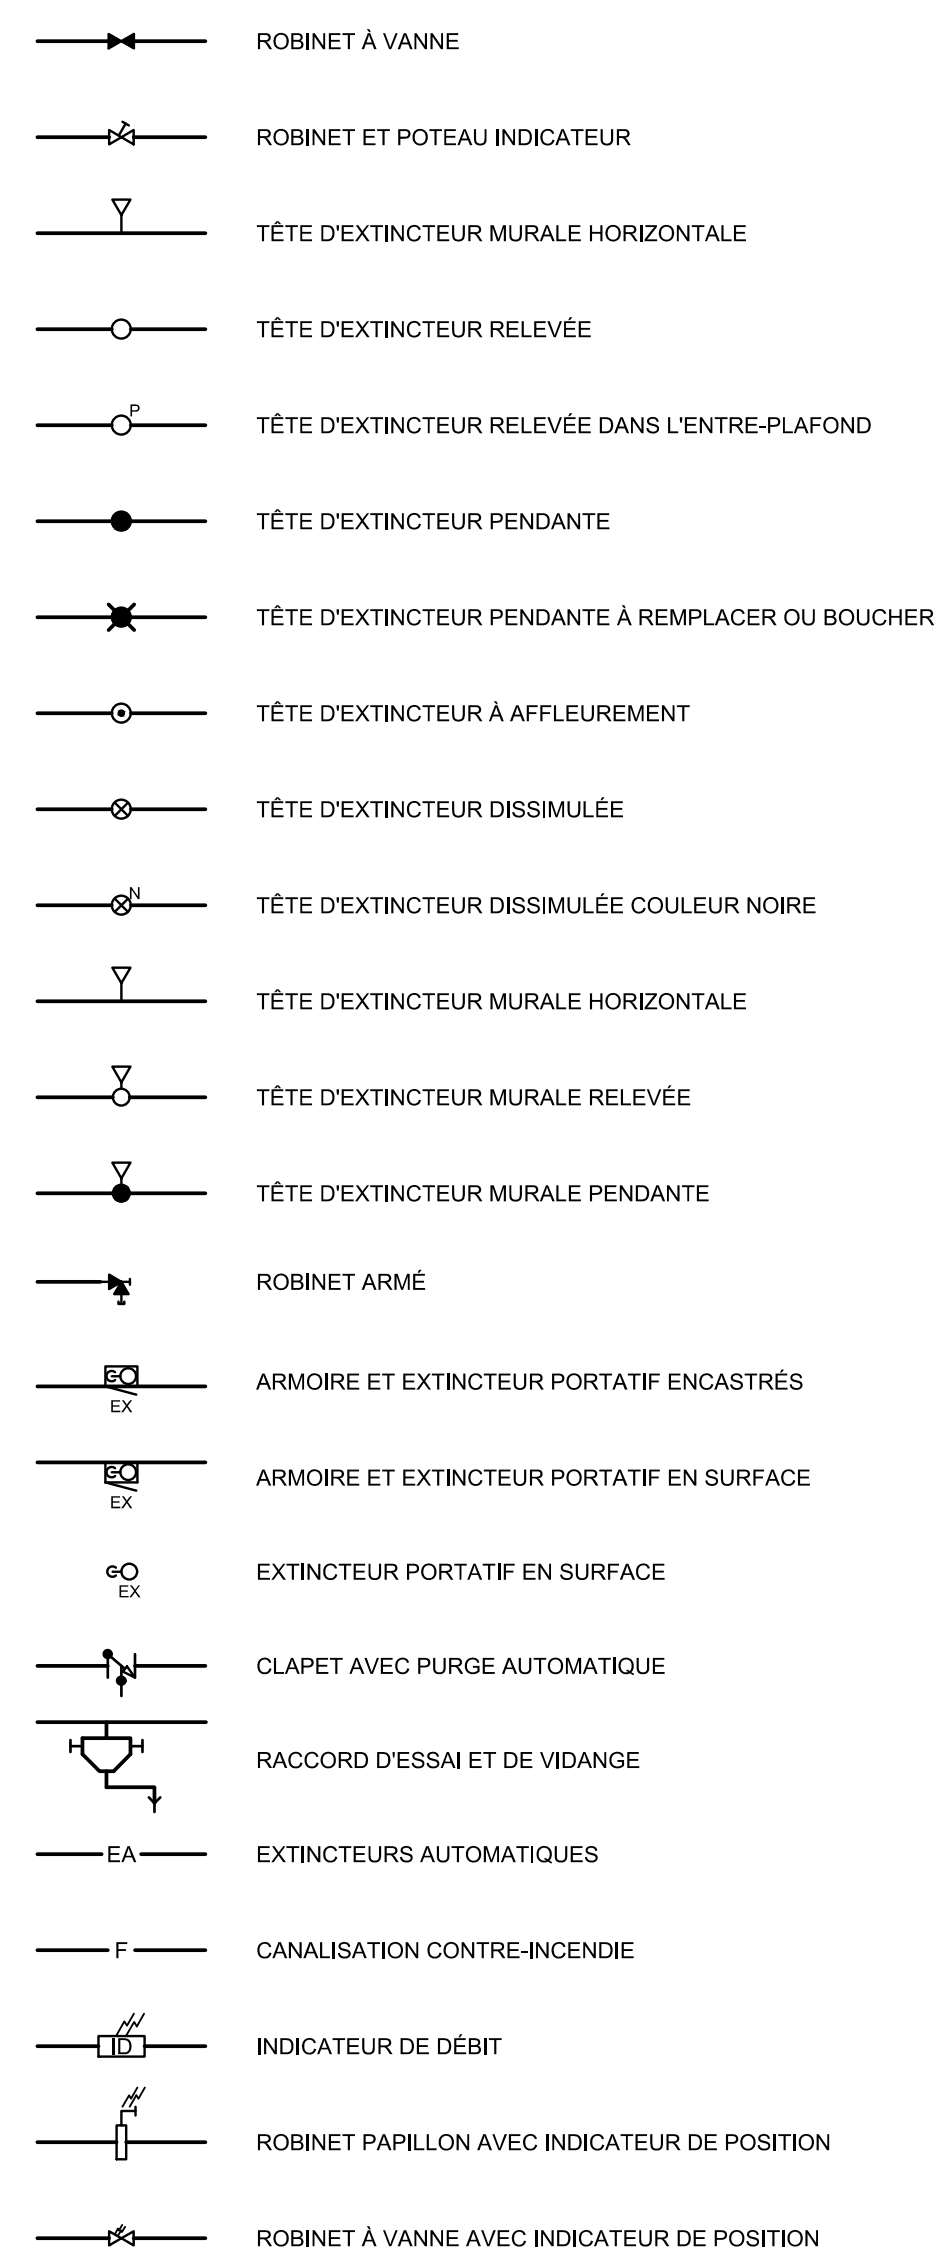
ROBINET À VANNE

ROBINET ET POTEAU INDICATEUR

TÊTE D'EXTINCTEUR MURALE HORIZONTALE

TÊTE D'EXTINCTEUR RELEVÉE

P TÊTE D'EXTINCTEUR RELEVÉE DANS L'ENTRE-PLAFOND

TÊTE D'EXTINCTEUR PENDANTE

TÊTE D'EXTINCTEUR PENDANTE À REMPLACER OU BOUCHER

TÊTE D'EXTINCTEUR À AFFLEUREMENT

TÊTE D'EXTINCTEUR DISSIMULÉE

N TÊTE D'EXTINCTEUR DISSIMULÉE COULEUR NOIRE

TÊTE D'EXTINCTEUR MURALE HORIZONTALE

TÊTE D'EXTINCTEUR MURALE RELEVÉE

TÊTE D'EXTINCTEUR MURALE PENDANTE

ROBINET ARMÉ

EX ARMOIRE ET EXTINCTEUR PORTATIF ENCASTRÉS

EX ARMOIRE ET EXTINCTEUR PORTATIF EN SURFACE

EX EXTINCTEUR PORTATIF EN SURFACE

CLAPET AVEC PURGE AUTOMATIQUE

RACCORD D'ESSAI ET DE VIDANGE

EA EXTINCTEURS AUTOMATIQUES

F CANALISATION CONTRE-INCENDIE

ID INDICATEUR DE DÉBIT

ROBINET PAPILLON AVEC INDICATEUR DE POSITION

ROBINET À VANNE AVEC INDICATEUR DE POSITION